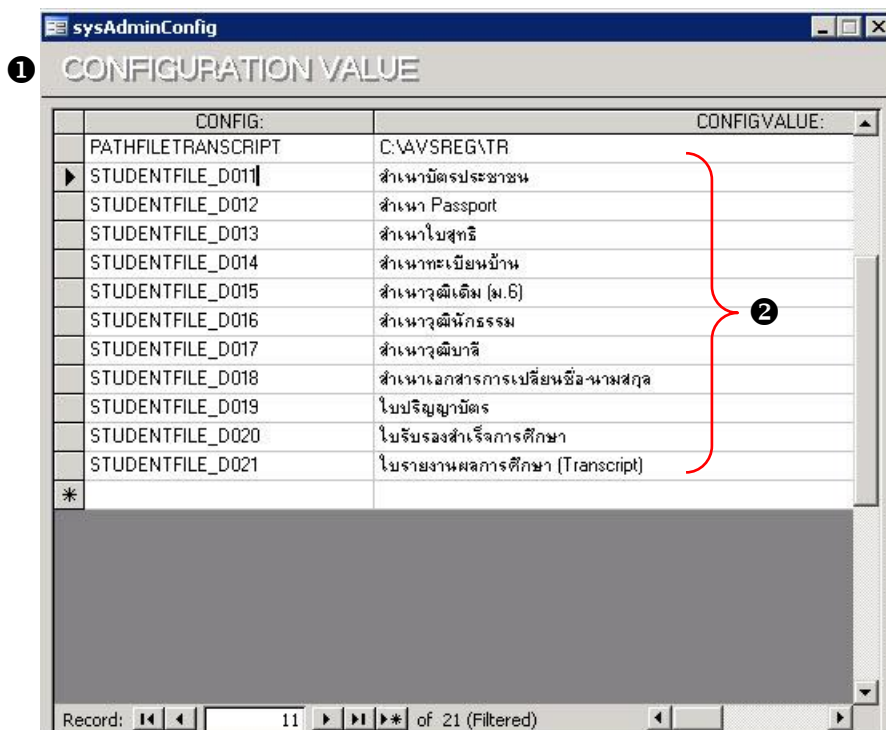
sysAdminConfig

❶ CONFIGURATION VALUE

| CONFIG: | CONFIGVALUE: |
|---|---|
| PATHFILETRANSCRIPT | C:\AVSREG\TR |
| STUDENTFILE_D011 | สำเนาบัตรประชาชน |
| STUDENTFILE_D012 | สำเนา Passport |
| STUDENTFILE_D013 | สำเนาใบสุทธิ |
| STUDENTFILE_D014 | สำเนาทะเบียนบ้าน |
| STUDENTFILE_D015 | สำเนาวุฒิเดิม (ม.6) |
| STUDENTFILE_D016 | สำเนาวุฒินักธรรม |
| STUDENTFILE_D017 | สำเนาวุฒิบาลี |
| STUDENTFILE_D018 | สำเนาเอกสารการเปลี่ยนชื่อ-นามสกุล |
| STUDENTFILE_D019 | ใบปริญญาบัตร |
| STUDENTFILE_D020 | ใบรับรองสำเร็จการศึกษา |
| STUDENTFILE_D021 | ใบรายงานผลการศึกษา (Transcript) |
| * | |

❷

Record: 11 of 21 (Filtered)